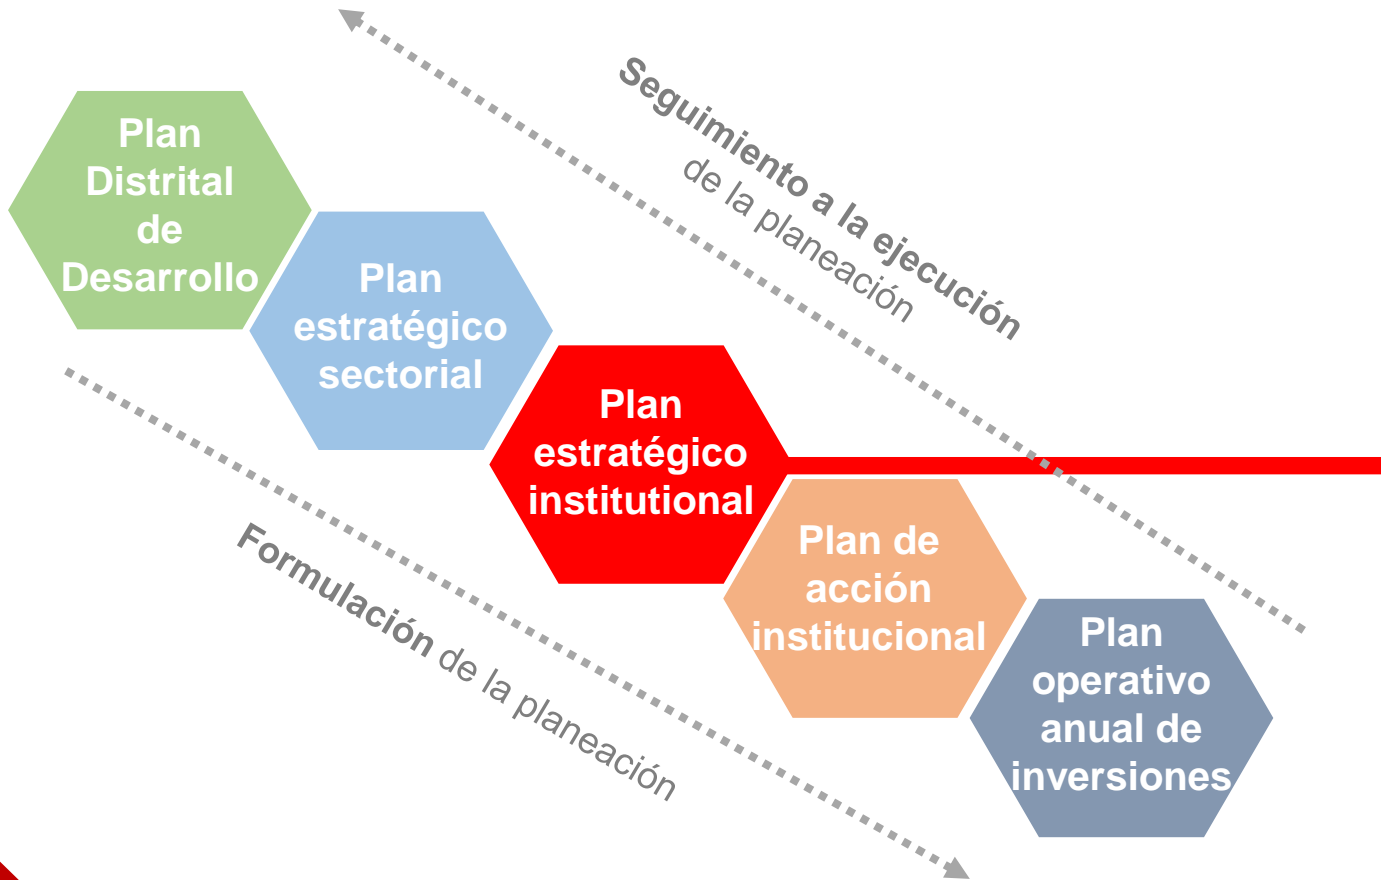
Seguimiento a la ejecución de la planeación

Plan Distrital de Desarrollo

Plan estratégico sectorial

Plan estratégico institutional

Plan de acción institucional

Plan operativo anual de inversiones

Formulación de la planeación